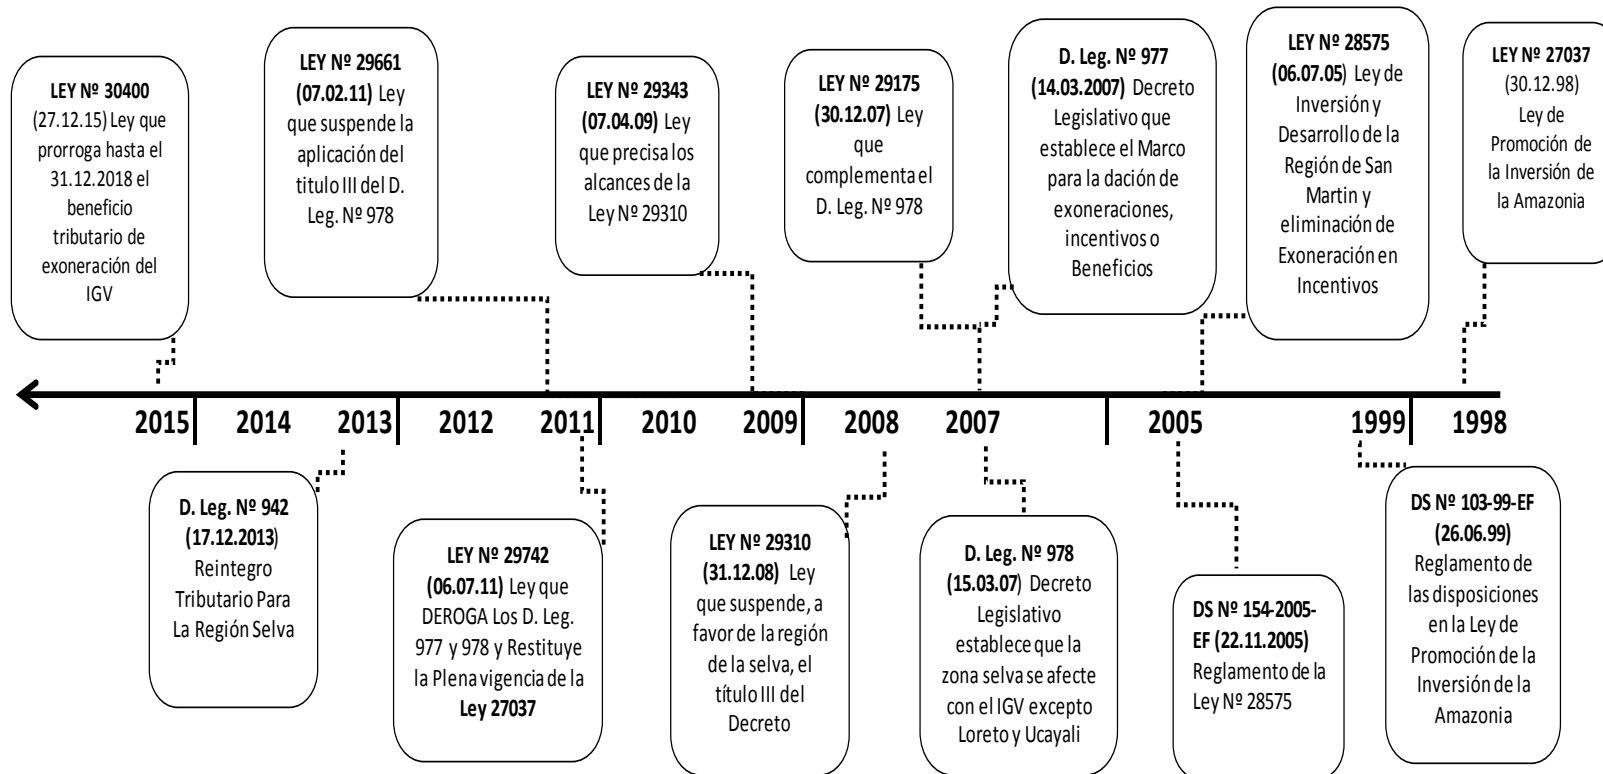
**LEY Nº 30400** (27.12.15) Ley que prorroga hasta el 31.12.2018 el beneficio tributario de exoneración del IGV

**LEY Nº 29661 (07.02.11)** Ley que suspende la aplicación del titulo III del D. Leg. Nº 978

**LEY Nº 29343 (07.04.09)** Ley que precisa los alcances de la Ley Nº 29310

**LEY Nº 29175 (30.12.07)** Ley que complementa el D. Leg. Nº 978

**D. Leg. Nº 977 (14.03.2007)** Decreto Legislativo que establece el Marco para la dación de exoneraciones, incentivos o Beneficios

**LEY Nº 28575 (06.07.05)** Ley de Inversión y Desarrollo de la Región de San Martin y eliminación de Exoneración en Incentivos

**LEY Nº 27037** (30.12.98) Ley de Promoción de la Inversión de la Amazonia

2015 2014 2013 2012 2011 2010 2009 2008 2007 2005 1999 1998

**D. Leg. Nº 942 (17.12.2013)** Reintegro Tributario Para La Región Selva

**LEY Nº 29742 (06.07.11)** Ley que DEROGA Los D. Leg. 977 y 978 y Restituye la Plena vigencia de la **Ley 27037**

**LEY Nº 29310 (31.12.08)** Ley que suspende, a favor de la región de la selva, el título III del Decreto

**D. Leg. Nº 978 (15.03.07)** Decreto Legislativo establece que la zona selva se afecte con el IGV excepto Loreto y Ucayali

**DS Nº 154-2005-EF (22.11.2005)** Reglamento de la Ley Nº 28575

**DS Nº 103-99-EF (26.06.99)** Reglamento de las disposiciones en la Ley de Promoción de la Inversión de la Amazonia